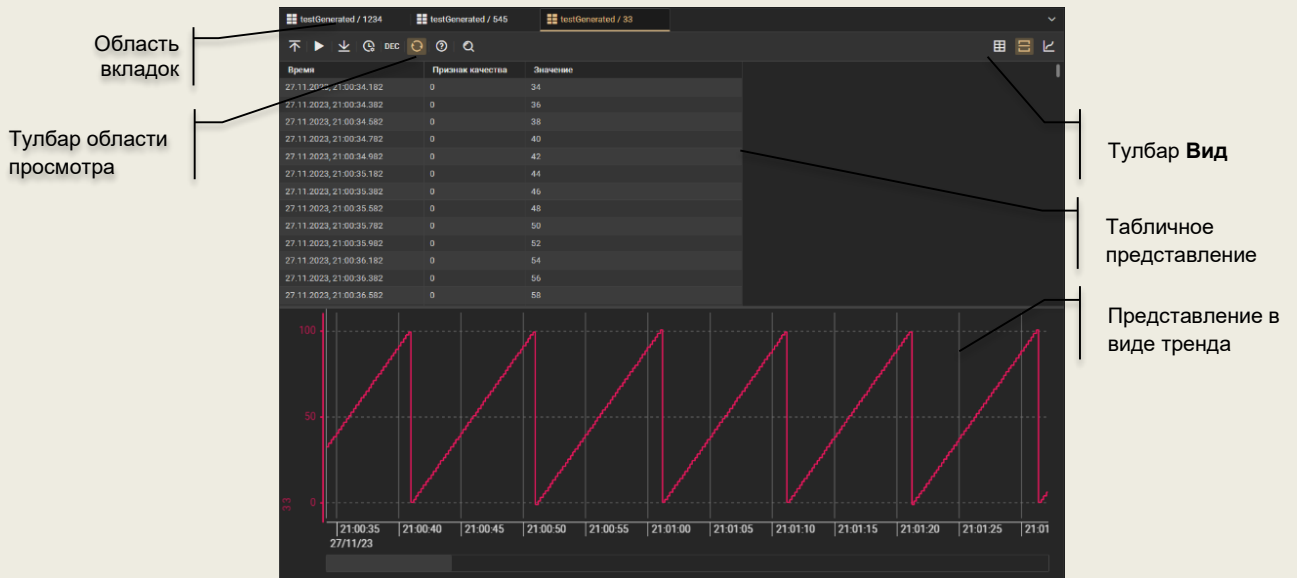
Область вкладок

Тулбар области просмотра

testGenerated / 1234
testGenerated / 545
testGenerated / 33

DEC

| Время | Признак качества | Значение |
|---|---|---|
| 27.11.2023, 21:00:34.182 | 0 | 34 |
| 27.11.2023, 21:00:34.382 | 0 | 36 |
| 27.11.2023, 21:00:34.582 | 0 | 38 |
| 27.11.2023, 21:00:34.782 | 0 | 40 |
| 27.11.2023, 21:00:34.982 | 0 | 42 |
| 27.11.2023, 21:00:35.182 | 0 | 44 |
| 27.11.2023, 21:00:35.382 | 0 | 46 |
| 27.11.2023, 21:00:35.582 | 0 | 48 |
| 27.11.2023, 21:00:35.782 | 0 | 50 |
| 27.11.2023, 21:00:35.982 | 0 | 52 |
| 27.11.2023, 21:00:36.182 | 0 | 54 |
| 27.11.2023, 21:00:36.382 | 0 | 56 |
| 27.11.2023, 21:00:36.582 | 0 | 58 |

100
50
0
33

21:00:35
27/11/23
21:00:40
21:00:45
21:00:50
21:00:55
21:01:00
21:01:05
21:01:10
21:01:15
21:01:20
21:01:25
21:01

Тулбар **Вид**

Табличное представление

Представление в виде тренда